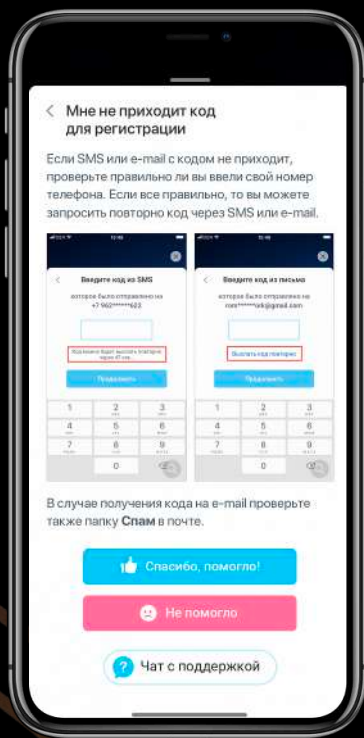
Мне не приходит код для регистрации

Если SMS или e-mail с кодом не приходит, проверьте правильно ли вы ввели свой номер телефона. Если все правильно, то вы можете запросить повторно код через SMS или e-mail.

Введите код из SMS

который было отправлено на
+7 962******623

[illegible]

Продолжить

1
2
3
4
5
6
7
8
9
0

Введите код из письма

который было отправлен на
ross******ork@gmail.com

Выслать код повторно

Продолжить

1
2
3
4
5
6
7
8
9
0

В случае получения кода на e-mail проверьте также папку **Спам** в почте.

Спасибо, помогло!

Не помогло

Чат с поддержкой